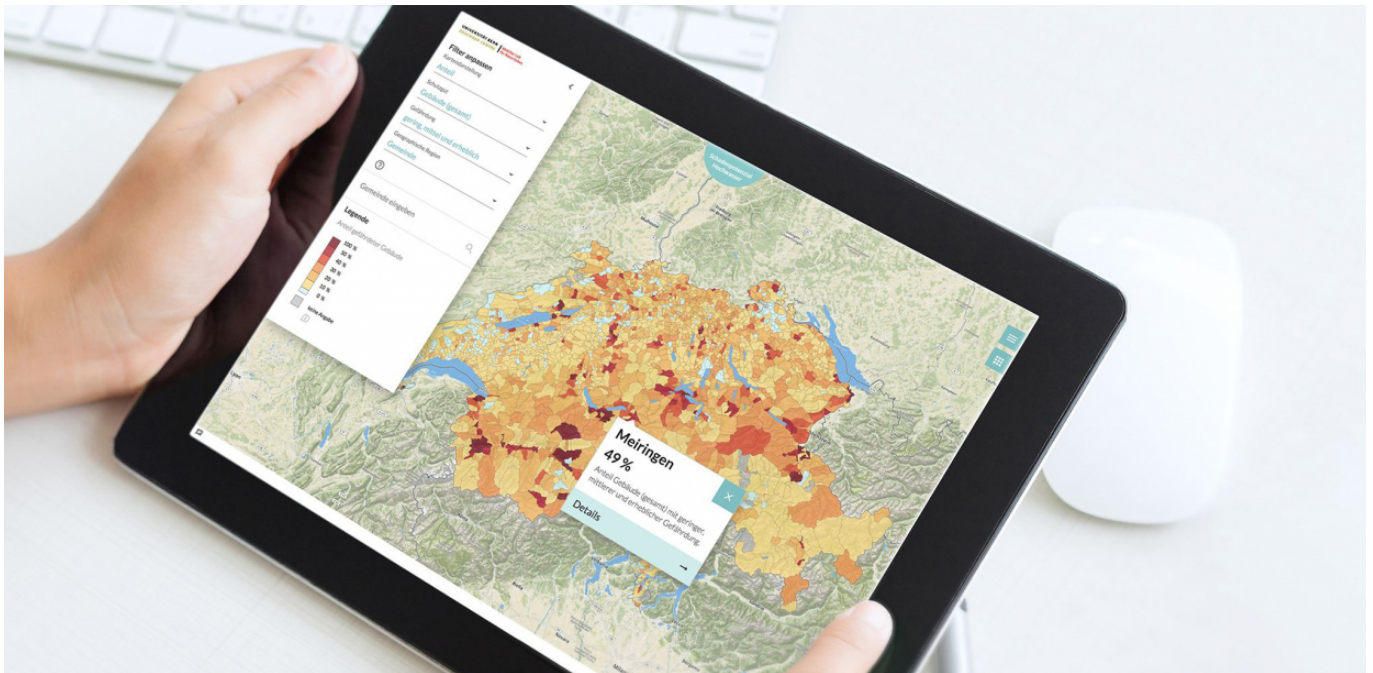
UNIVERSITÄT BERN

Filter anpassen
Darstellung
Anteil
Schutzgut
Gebäude (gesamt)
Gefährdung
gering, mittel und erheblich
Geographische Region
Gemeinde

Gemeinde eingeben

Legende
Anteil gefährdeter Gebäude
100 %
50 %
40 %
30 %
20 %
0 %
keine Angabe

Meiringen
49 %
Anteil Gebäude (gesamt) mit geringer, mittlerer und erheblicher Gefährdung.
Details